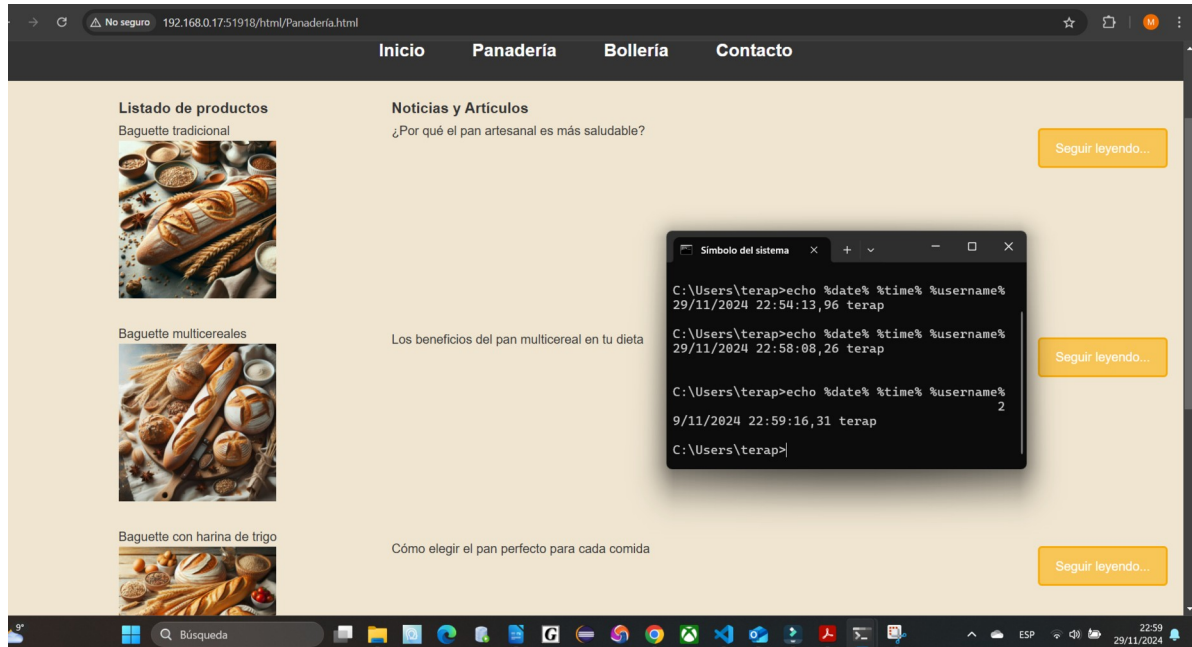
No seguro 192.168.0.17:51918/html/Panadería.html

Inicio Panadería Bollería Contacto

Listado de productos

Baguette tradicional

Noticias y Artículos

¿Por qué el pan artesanal es más saludable?

Seguir leyendo...

Símbolo del sistema

C:\Users\terap>echo %date% %time% %username%
29/11/2024 22:54:13,96 terap

C:\Users\terap>echo %date% %time% %username%
29/11/2024 22:58:08,26 terap

C:\Users\terap>echo %date% %time% %username%
2
9/11/2024 22:59:16,31 terap

C:\Users\terap>

Baguette multicereales

Los beneficios del pan multicereal en tu dieta

Seguir leyendo...

Baguette con harina de trigo

Cómo elegir el pan perfecto para cada comida

Seguir leyendo...

9°

Búsqueda

ESP

22:59
29/11/2024